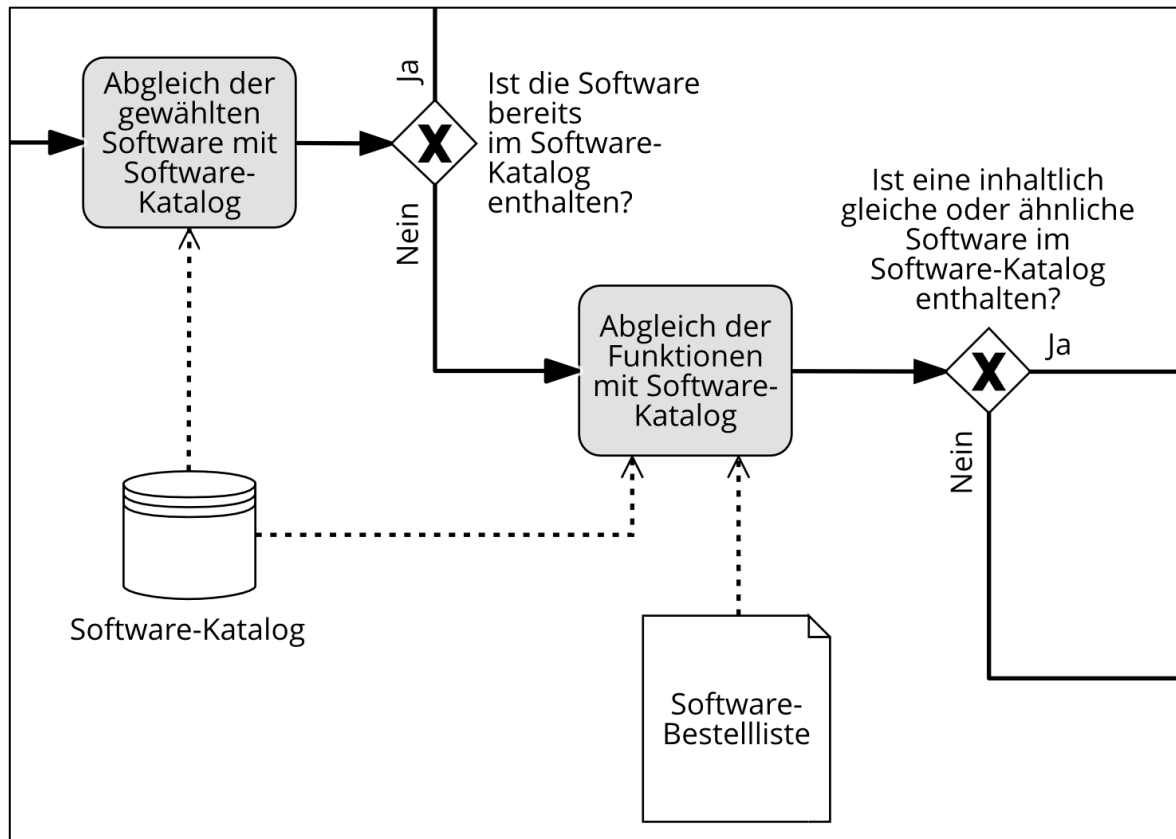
Abgleich der gewählten Software mit Software-Katalog

Ja

X

Ist die Software bereits im Software-Katalog enthalten?

Nein

Ist eine inhaltlich gleiche oder ähnliche Software im Software-Katalog enthalten?

Abgleich der Funktionen mit Software-Katalog

X

Ja

Nein

Software-Katalog

Software-Bestellliste